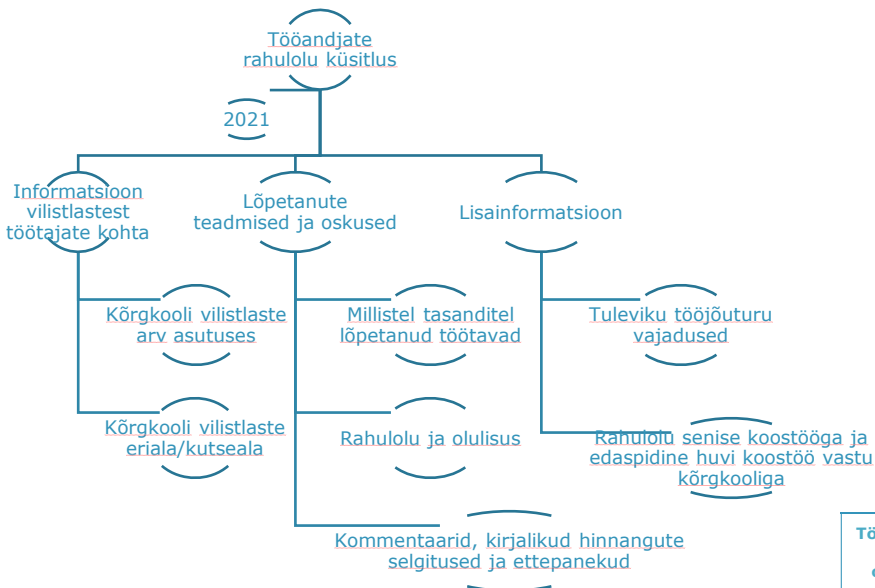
Tööandjate rahulolu küsitlus

2021

Informatsioon vilistlastest töötajate kohta

Lõpetanute teadmised ja oskused

Lisainformatsioon

Kõrgkooli vilistlaste arv asutuses

Kõrgkooli vilistlaste eriala/kutseala

Millistel tasanditel lõpetanud töötavad

Rahulolu ja olulisus

Kommentaarid, kirjalikud hinnangute selgitused ja ettepanekud

Tuleviku tööjõuturu vajadused

Rahulolu senise koostööga ja edaspidine huvi koostöö vastu kõrgkooliga

Tö

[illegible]